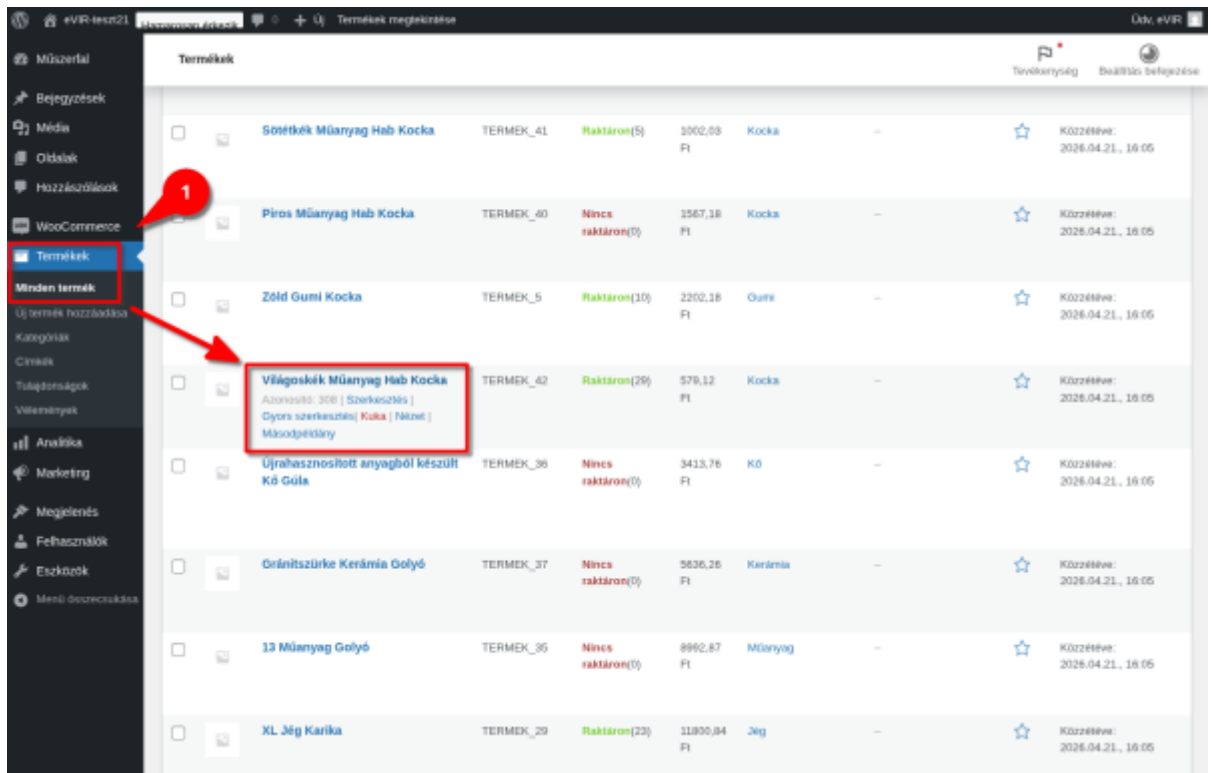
eVIR-teszt21 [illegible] 0 + Új Termékek megtekintése

Üdv, eVIR

Műszerfal
Bejegyzések
Média
Oldalak
Hozzászólások
WooCommerce
Termékek
Minden termék
Új termék hozzáadása
Kategóriák
Címkék
Tulajdonságok
Vélemények
Analitika
Marketing
Megjelenés
Felhasználók
Eszközök
Menü összecsukása

1

Termékek

Tevékenység
Beállítás befejezése

| | | | | | | | | |
|---|---|---|---|---|---|---|---|---|
| Sötétkék Műanyag Hab Kocka | TERMEK_41 | Raktáron(5) | 1002,03 Ft | Kocka | – | ☆ | Közzétéve: 2026.04.21., 16:05 |
| Piros Műanyag Hab Kocka | TERMEK_40 | Nincs raktáron(0) | 1567,18 Ft | Kocka | – | ☆ | Közzétéve: 2026.04.21., 16:05 |
| Zöld Gumi Kocka | TERMEK_5 | Raktáron(10) | 2202,18 Ft | Gumi | – | ☆ | Közzétéve: 2026.04.21., 16:05 |
| Világoskék Műanyag Hab Kocka Azonosító: 308 \| Szerkesztés \| Gyors szerkesztés\| Kuka \| Nézet \| Másodpéldány | TERMEK_42 | Raktáron(29) | 579,12 Ft | Kocka | – | ☆ | Közzétéve: 2026.04.21., 16:05 |
| Újrahasznosított anyagból készült Kő Gúla | TERMEK_36 | Nincs raktáron(0) | 3413,76 Ft | Kő | – | ☆ | Közzétéve: 2026.04.21., 16:05 |
| Gránitszürke Kerámia Golyó | TERMEK_37 | Nincs raktáron(0) | 5636,26 Ft | Kerámia | – | ☆ | Közzétéve: 2026.04.21., 16:05 |
| 13 Műanyag Golyó | TERMEK_35 | Nincs raktáron(0) | 8992,87 Ft | Műanyag | – | ☆ | Közzétéve: 2026.04.21., 16:05 |
| XL Jég Karika | TERMEK_29 | Raktáron(23) | 11800,84 Ft | Jég | – | ☆ | Közzétéve: 2026.04.21., 16:05 |